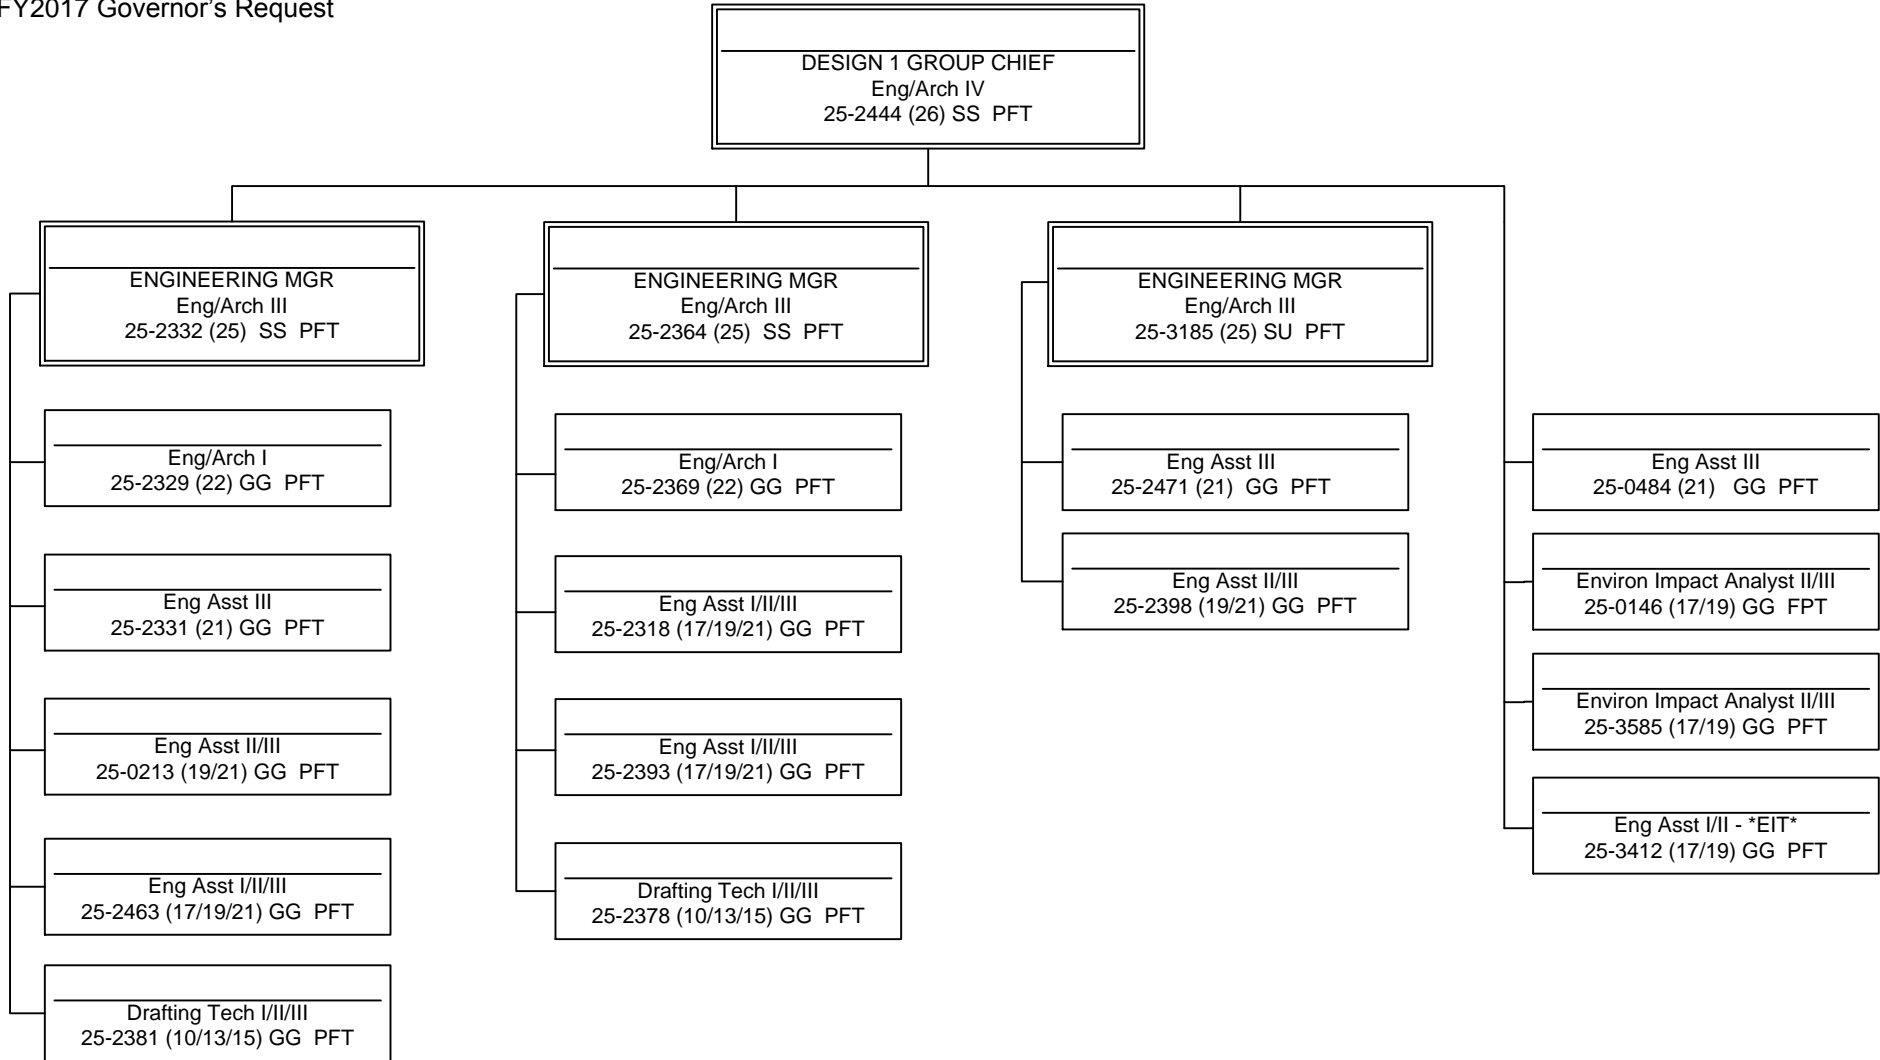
FY2017 Governor's Request

DESIGN 1 GROUP CHIEF
Eng/Arch IV
25-2444 (26) SS PFT

ENGINEERING MGR
Eng/Arch III
25-2332 (25) SS PFT

Eng/Arch I
25-2329 (22) GG PFT

Eng Asst III
25-2331 (21) GG PFT

Eng Asst II/III
25-0213 (19/21) GG PFT

Eng Asst I/II/III
25-2463 (17/19/21) GG PFT

Drafting Tech I/II/III
25-2381 (10/13/15) GG PFT

ENGINEERING MGR
Eng/Arch III
25-2364 (25) SS PFT

Eng/Arch I
25-2369 (22) GG PFT

Eng Asst I/II/III
25-2318 (17/19/21) GG PFT

Eng Asst I/II/III
25-2393 (17/19/21) GG PFT

Drafting Tech I/II/III
25-2378 (10/13/15) GG PFT

ENGINEERING MGR
Eng/Arch III
25-3185 (25) SU PFT

Eng Asst III
25-2471 (21) GG PFT

Eng Asst II/III
25-2398 (19/21) GG PFT

Eng Asst III
25-0484 (21) GG PFT

Environ Impact Analyst II/III
25-0146 (17/19) GG FPT

Environ Impact Analyst II/III
25-3585 (17/19) GG PFT

Eng Asst I/II - *EIT*
25-3412 (17/19) GG PFT